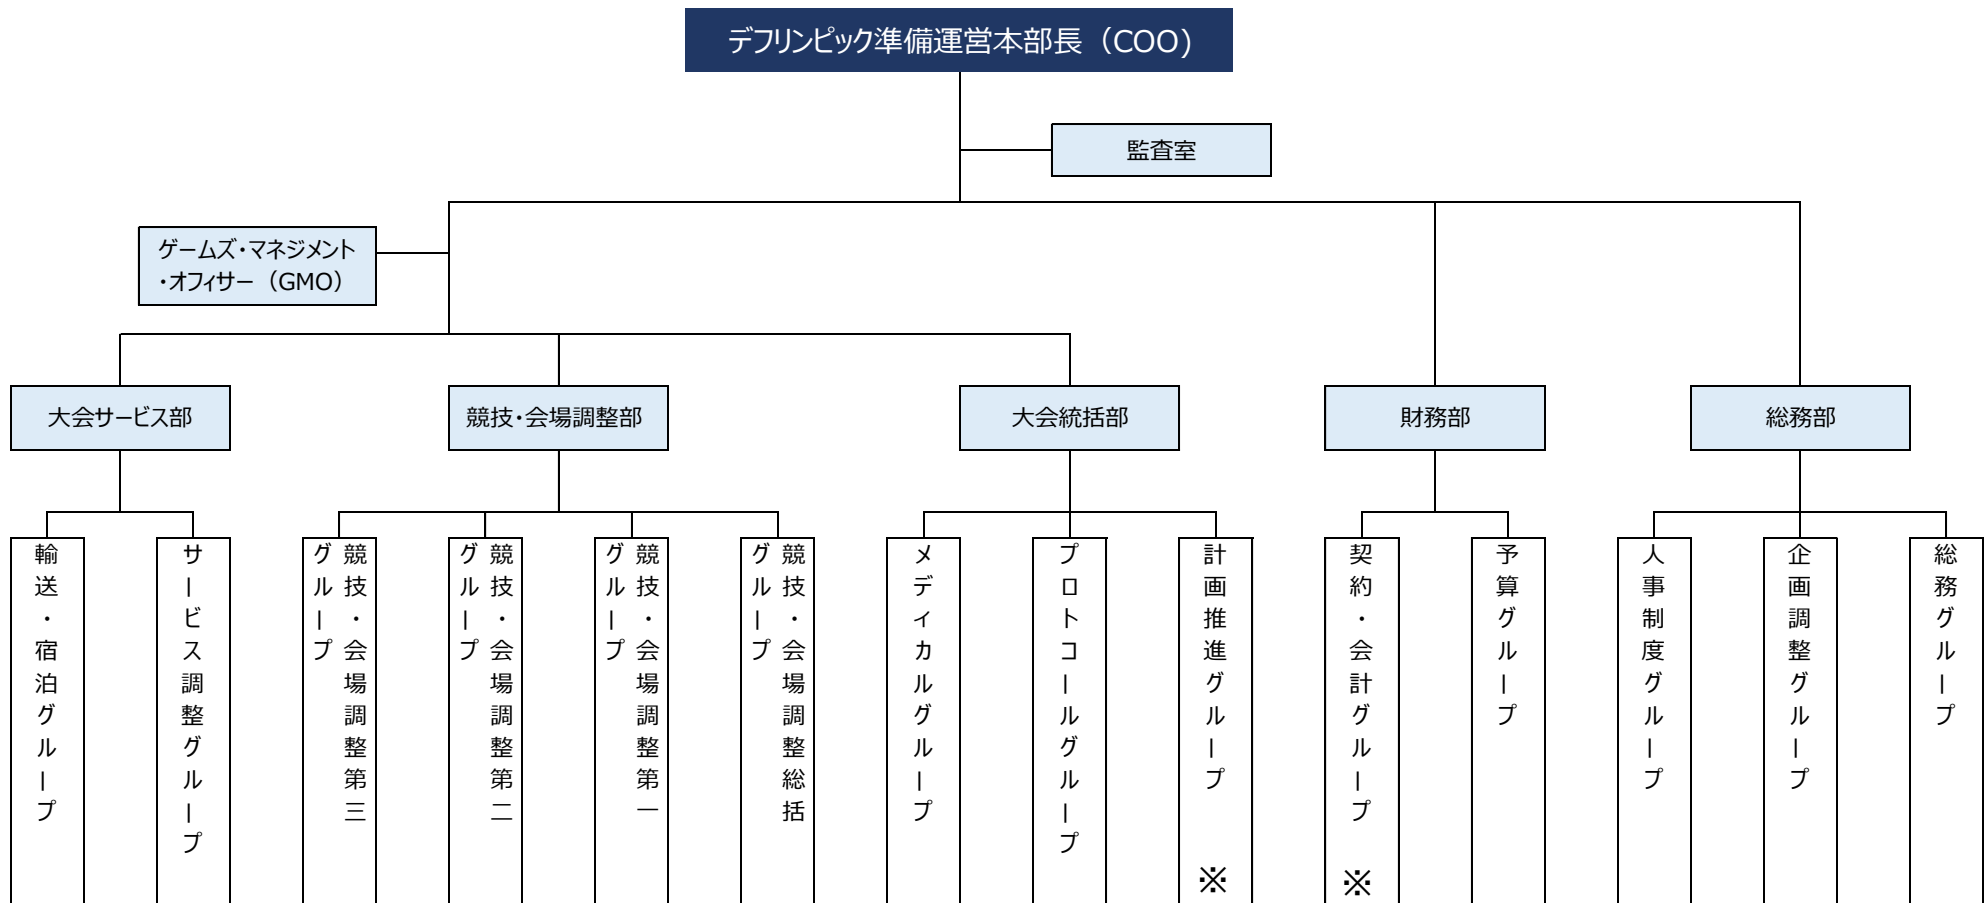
デフリンピック準備運営本部長（COO）

監査室

ゲームズ・マネジメント・オフィサー（GMO）

大会サービス部

競技・会場調整部

大会統括部

財務部

総務部

輸送・宿泊グループ

サービス調整グループ

競技・会場調整第三グループ

競技・会場調整第二グループ

競技・会場調整第一グループ

競技・会場調整総括グループ

メディカルグループ

プロトコールグループ

計画推進グループ ※

契約・会計グループ ※

予算グループ

人事制度グループ

企画調整グループ

総務グループ